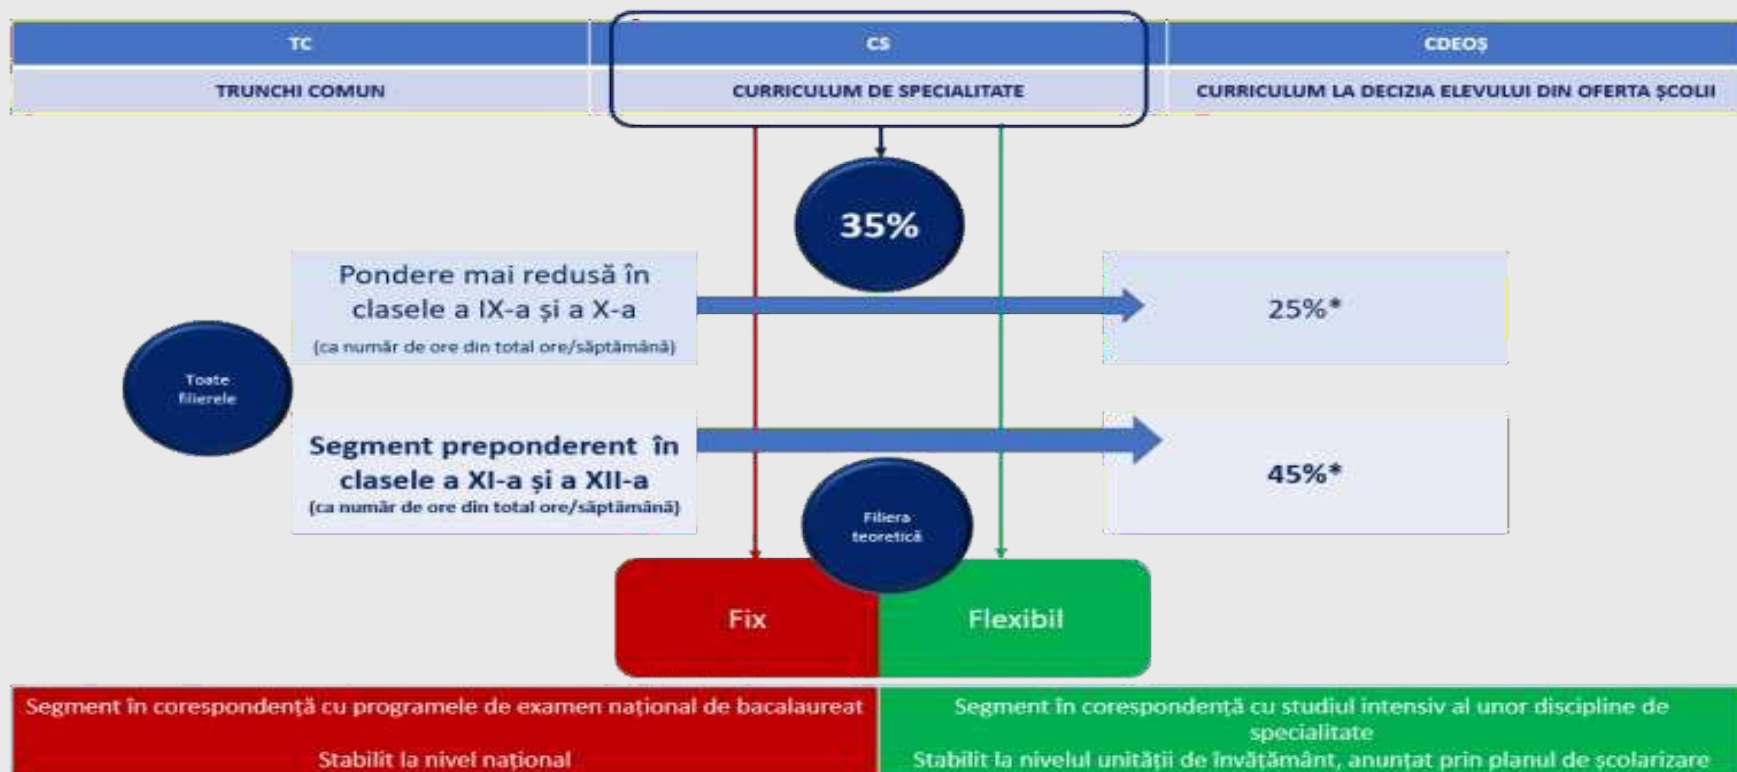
| TC | CS | CDEOȘ |
|---|---|---|
| TRUNCHI COMUN | CURRICULUM DE SPECIALITATE | CURRICULUM LA DECIZIA ELEVULUI DIN OFERTA ȘCOLII |

35%

Toate filierele

Pondere mai redusă în clasele a IX-a și a X-a
(ca număr de ore din total ore/săptămână)

25%*

Segment preponderent în clasele a XI-a și a XII-a
(ca număr de ore din total ore/săptămână)

45%*

Filiera teoretică

Fix

Flexibil

Segment în corespondență cu programele de examen național de bacalaureat

Stabilit la nivel național

Segment în corespondență cu studiul intensiv al unor discipline de specialitate

Stabilit la nivelul unității de învățământ, anunțat prin planul de școlarizare